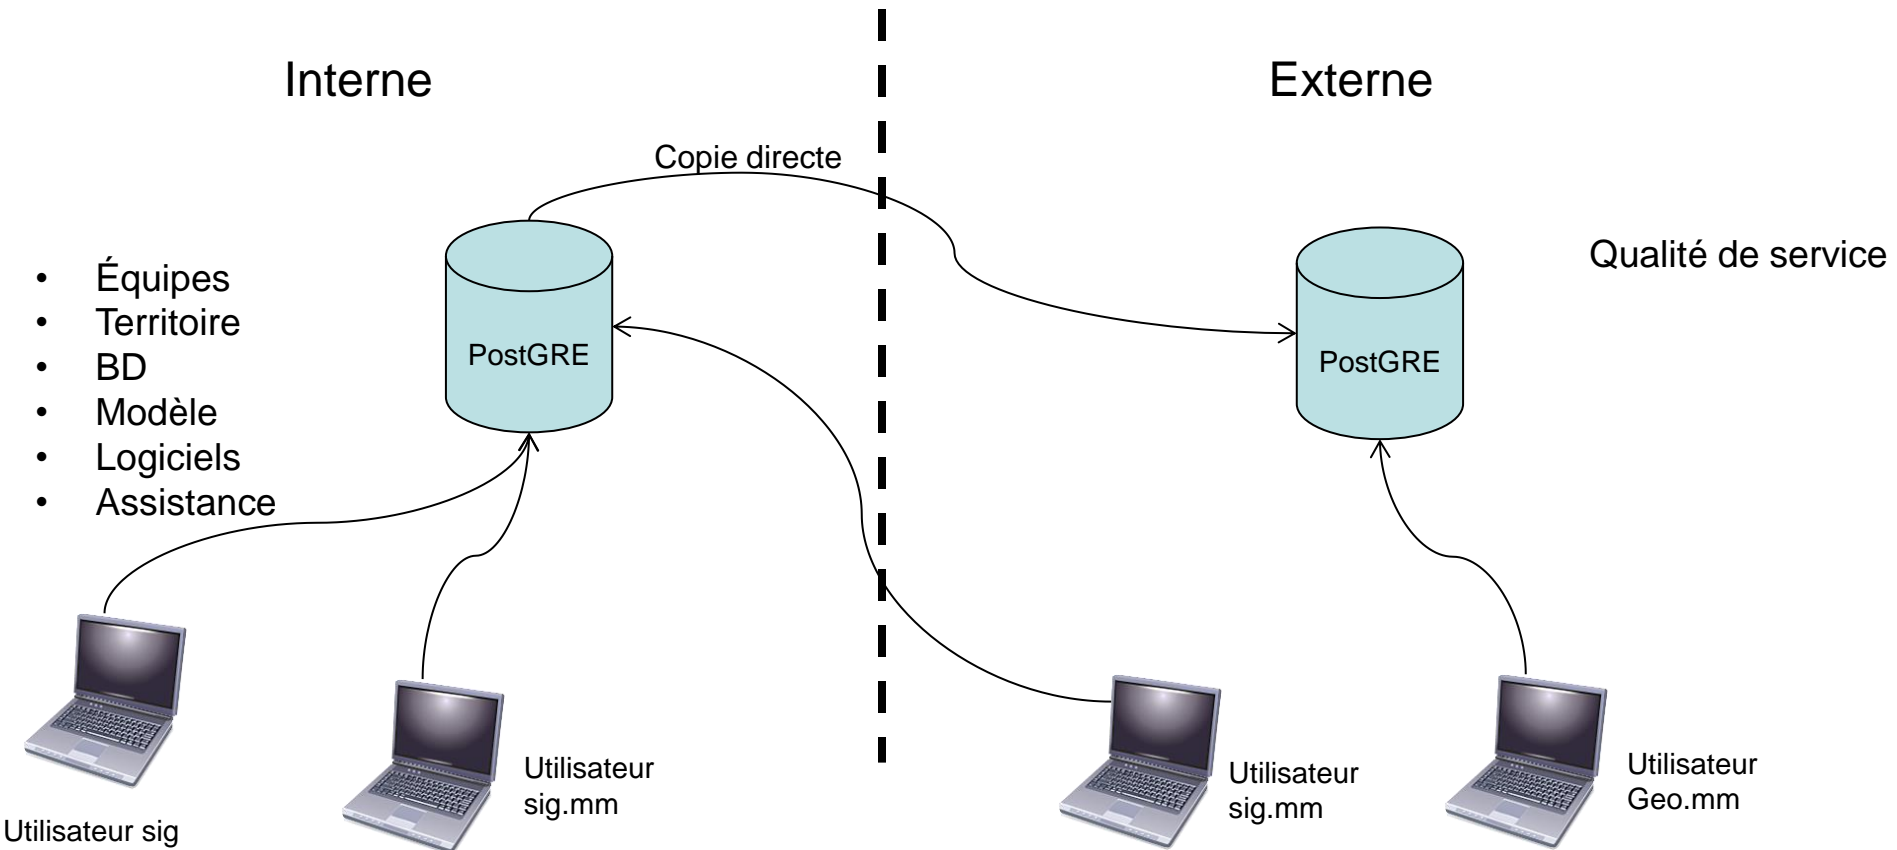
Interne

Externe

Copie directe

Qualité de service

- Équipes
- Territoire
- BD
- Modèle
- Logiciels
- Assistance

PostGRE

PostGRE

Utilisateur sig

Utilisateur sig.mm

Utilisateur sig.mm

Utilisateur Geo.mm